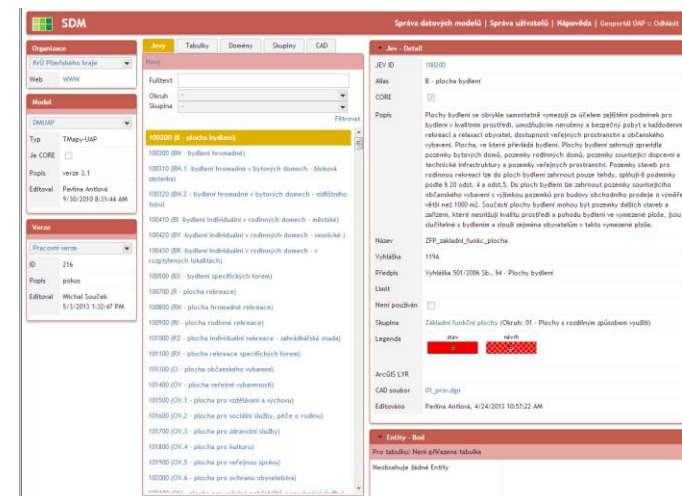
SDM

Správa datových modelů | Správa uživatelů | Nápověda | Geoportál ÚAP :: Odhlásit

Organizace

KrÚ Plzeňského kraje

Web www

Model

DMÚAP

Typ TMapy-UAP

Je CORE

Popis verze 3.1

Editoval Pavlína Antlová 9/30/2010 8:31:44 AM

Verze

Pracovní verze

ID 216

Popis pokus

Editoval Michal Souček 5/3/2013 1:32:47 PM

Jevy | Tabulky | Domény | Skupiny | CAD

Nový

Fulltext

Okruh -

Skupina -

Filtrovat

100200 (B - plocha bydlení)

100300 (BH - bydlení hromadné)

100310 (BH.1 - bydlení hromadné v bytových domech - bloková zástavba)

100320 (BH.2 - bydlení hromadné v bytových domech - sídlištního typu)

100410 (BI - bydlení individuální v rodinných domech - městské)

100420 (BV - bydlení individuální v rodinných domech - vesnické )

100430 (BR - bydlení individuální v rodinných domech - v rozptýlených lokalitách)

100500 (BX - bydlení specifických forem)

100700 (R - plocha rekreace)

100800 (RH - plocha hromadné rekreace)

100900 (RI - plocha rodinné rekreace)

101000 (RZ - plocha individuální rekreace - zahrádkářská osada)

101100 (RX - plocha rekreace specifických forem)

101300 (O - plocha občanského vybavení)

101400 (OV - plocha veřejné vybavenosti)

101500 (OV.1 - plocha pro vzdělávání a výchovu)

101600 (OV.2 - plocha pro sociální služby, péče o rodinu)

101700 (OV.3 - plocha pro zdravotní služby)

101800 (OV.4 - plocha pro kulturu)

101900 (OV.5 - plocha pro veřejnou správu)

102000 (OV.6 - plocha pro ochranu obyvatelstva)

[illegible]

Jev - Detail

JEV ID 100200

Alias B - plocha bydlení

CORE

Popis Plochy bydlení se obvykle samostatně vymezují za účelem zajištění podmínek pro bydlení v kvalitním prostředí, umožňujícím nerušený a bezpečný pobyt a každodenní rekreaci a relaxaci obyvatel, dostupnost veřejných prostranství a občanského vybavení. Plocha, ve které převládá bydlení. Plochy bydlení zahrnují zpravidla pozemky bytových domů, pozemky rodinných domů, pozemky související dopravní a technické infrastruktury a pozemky veřejných prostranství. Pozemky staveb pro rodinnou rekreaci lze do ploch bydlení zahrnout pouze tehdy, splňují-li podmínky podle § 20 odst. 4 a odst.5. Do ploch bydlení lze zahrnout pozemky souvisejícího občanského vybavení s výjimkou pozemků pro budovy obchodního prodeje o výměře větší než 1000 m2. Součástí plochy bydlení mohou být pozemky dalších staveb a zařízení, které nesnižují kvalitu prostředí a pohodu bydlení ve vymezené ploše, jsou slučitelné s bydlením a slouží zejména obyvatelům v takto vymezené ploše.

Název ZFP_zakladni_funkc_plocha

Vyhláška 119A

Předpis Vyhláška 501/2006 Sb., §4 - Plochy bydlení

Limit

Není používán

Skupina Základní funkční plochy (Okruh: 01 - Plochy s rozdílným způsobem využití)

Legenda stav návrh

ArcGIS LYR

CAD soubor 01_pro.dgn

Editováno Pavlína Antlová, 4/24/2013 10:57:22 AM

Entity - Bod

Pro tabulku: Není přiřazena tabulka

Neobsahuje žádné Entity